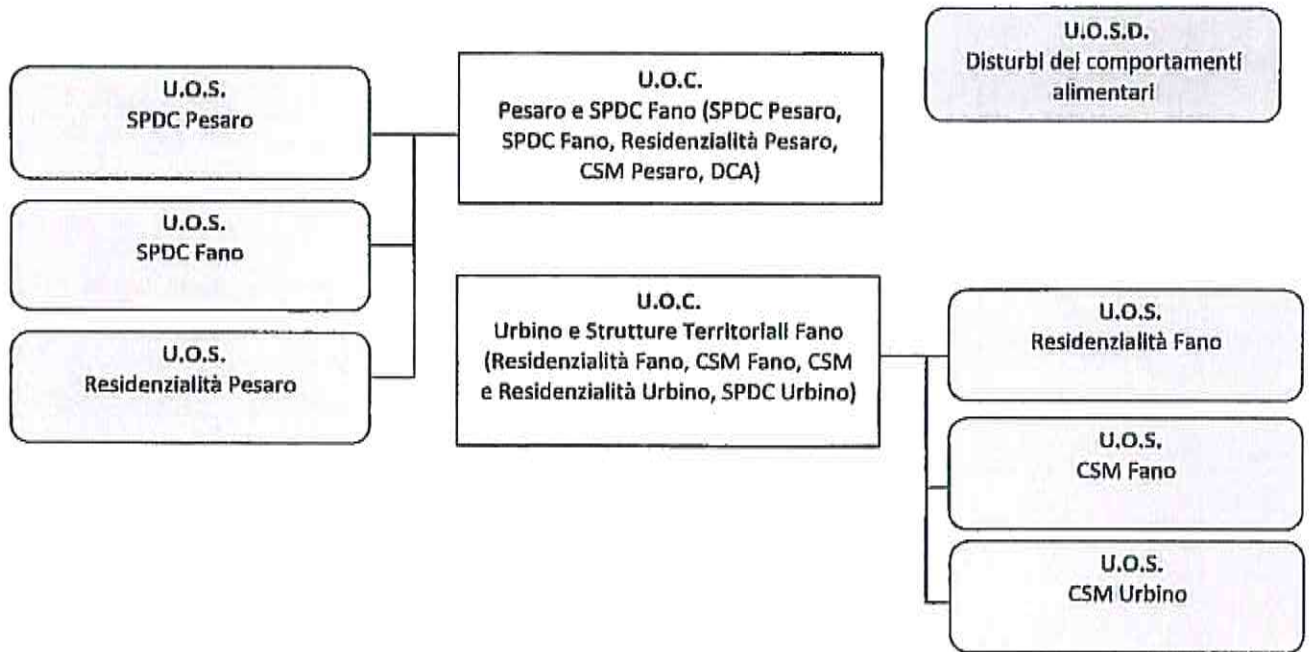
U.O.S.
SPDC Pesaro

U.O.S.
SPDC Fano

U.O.S.
Residenzialità Pesaro

U.O.C.
Pesaro e SPDC Fano (SPDC Pesaro, SPDC Fano, Residenzialità Pesaro, CSM Pesaro, DCA)

U.O.S.D.
Disturbi dei comportamenti alimentari

U.O.C.
Urbino e Strutture Territoriali Fano (Residenzialità Fano, CSM Fano, CSM e Residenzialità Urbino, SPDC Urbino)

U.O.S.
Residenzialità Fano

U.O.S.
CSM Fano

U.O.S.
CSM Urbino